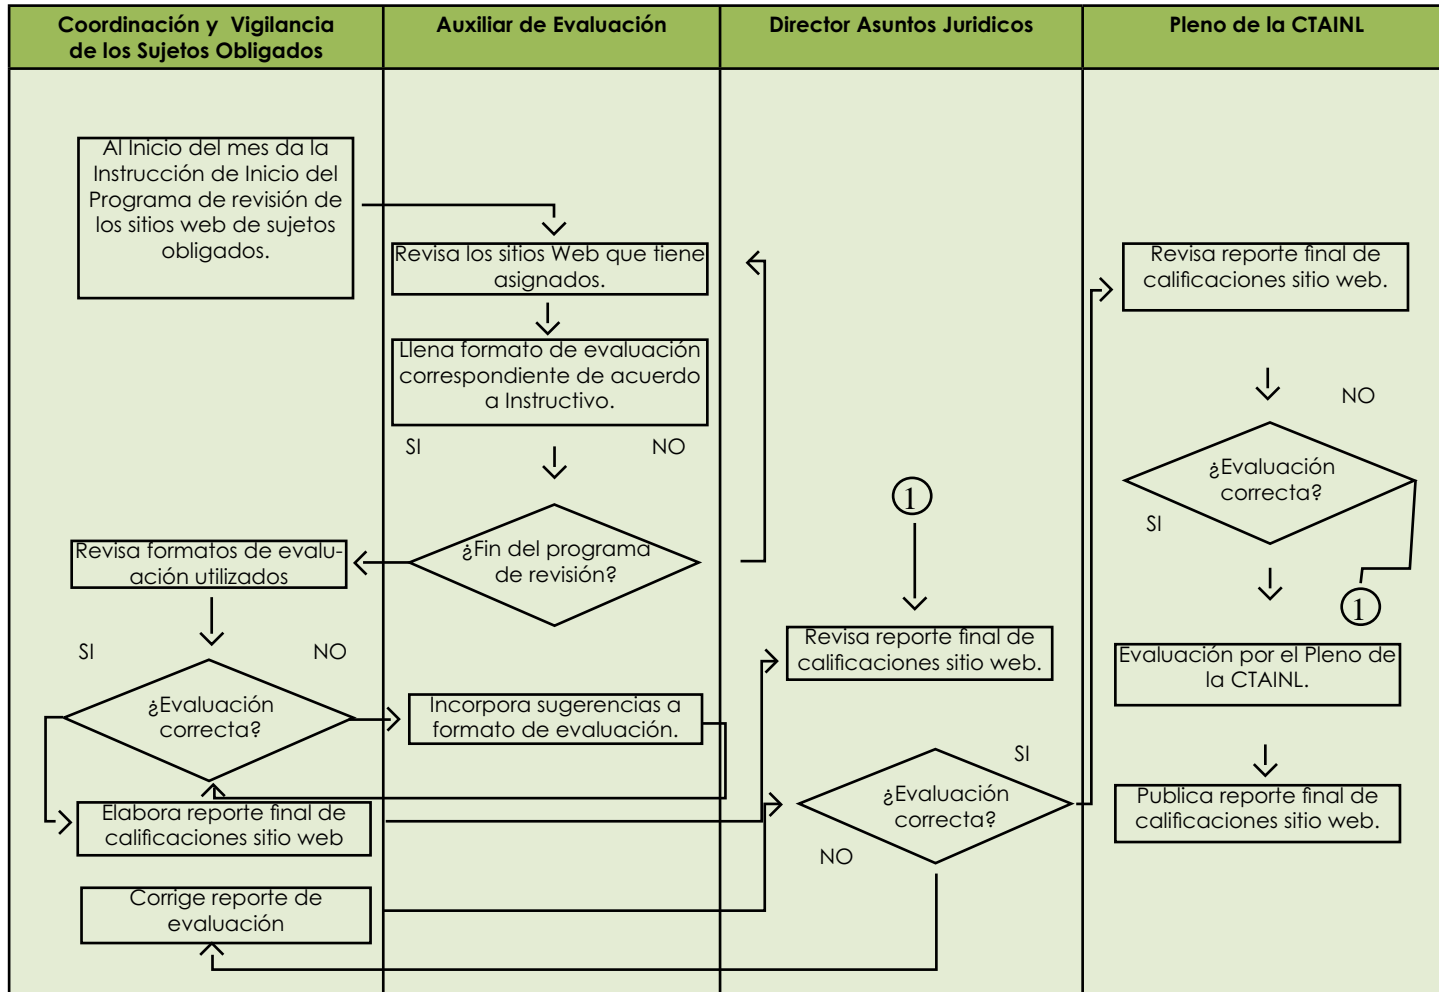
| Coordinación y Vigilancia de los Sujetos Obligados | Auxiliar de Evaluación | Director Asuntos Juridicos | Pleno de la CTAINL |
|---|---|---|---|

Al Inicio del mes da la Instrucción de Inicio del Programa de revisión de los sitios web de sujetos obligados.

Revisa los sitios Web que tiene asignados.

Llena formato de evaluación correspondiente de acuerdo a Instructivo.

SI

NO

¿Fin del programa de revisión?

Revisa formatos de evaluación utilizados

SI

NO

¿Evaluación correcta?

Incorpora sugerencias a formato de evaluación.

Elabora reporte final de calificaciones sitio web

Corrige reporte de evaluación

1

Revisa reporte final de calificaciones sitio web.

SI

¿Evaluación correcta?

NO

Revisa reporte final de calificaciones sitio web.

NO

¿Evaluación correcta?

SI

1

Evaluación por el Pleno de la CTAINL.

Publica reporte final de calificaciones sitio web.